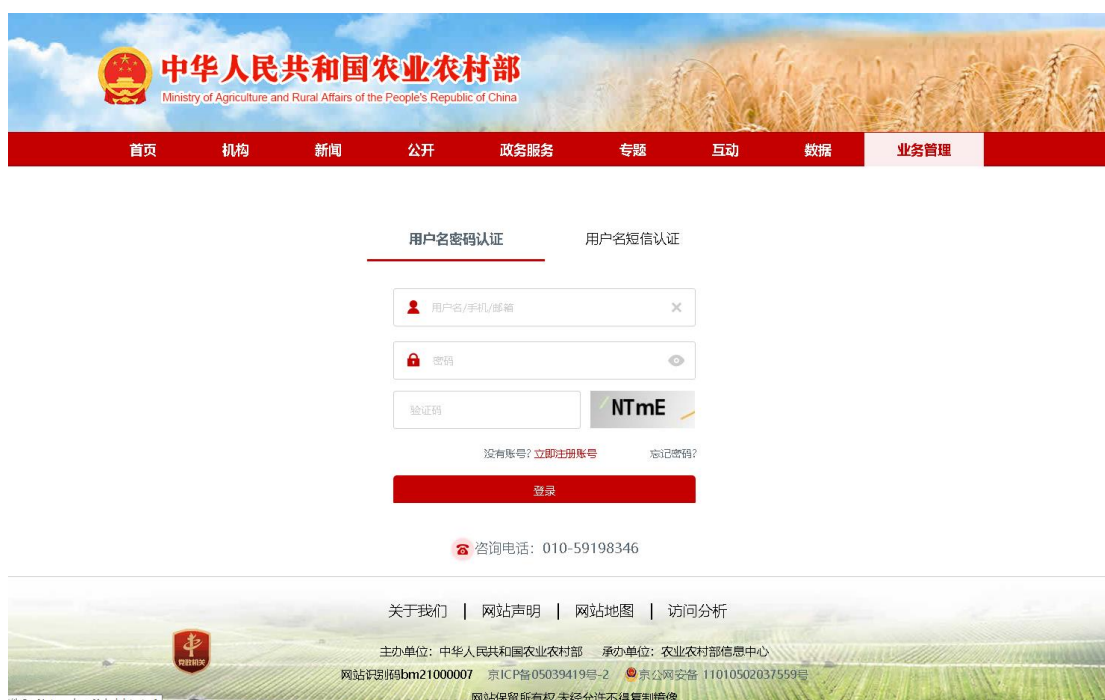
中华人民共和国农业农村部
Ministry of Agriculture and Rural Affairs of the People's Republic of China

首页 机构 新闻 公开 政务服务 专题 互动 数据 业务管理

用户名密码认证 用户名短信认证

用户名/手机/邮箱

密码

验证码

NTmE

没有账号? 立即注册账号 忘记密码?

登录

咨询电话：010-59198346

关于我们 | 网站声明 | 网站地图 | 访问分析

党政机关

主办单位：中华人民共和国农业农村部 承办单位：农业农村部信息中心

网站识别码bm21000007 京ICP备05039419号-2 京公网安备 11010502037559号

网站保留所有权,未经允许不得复制镜像